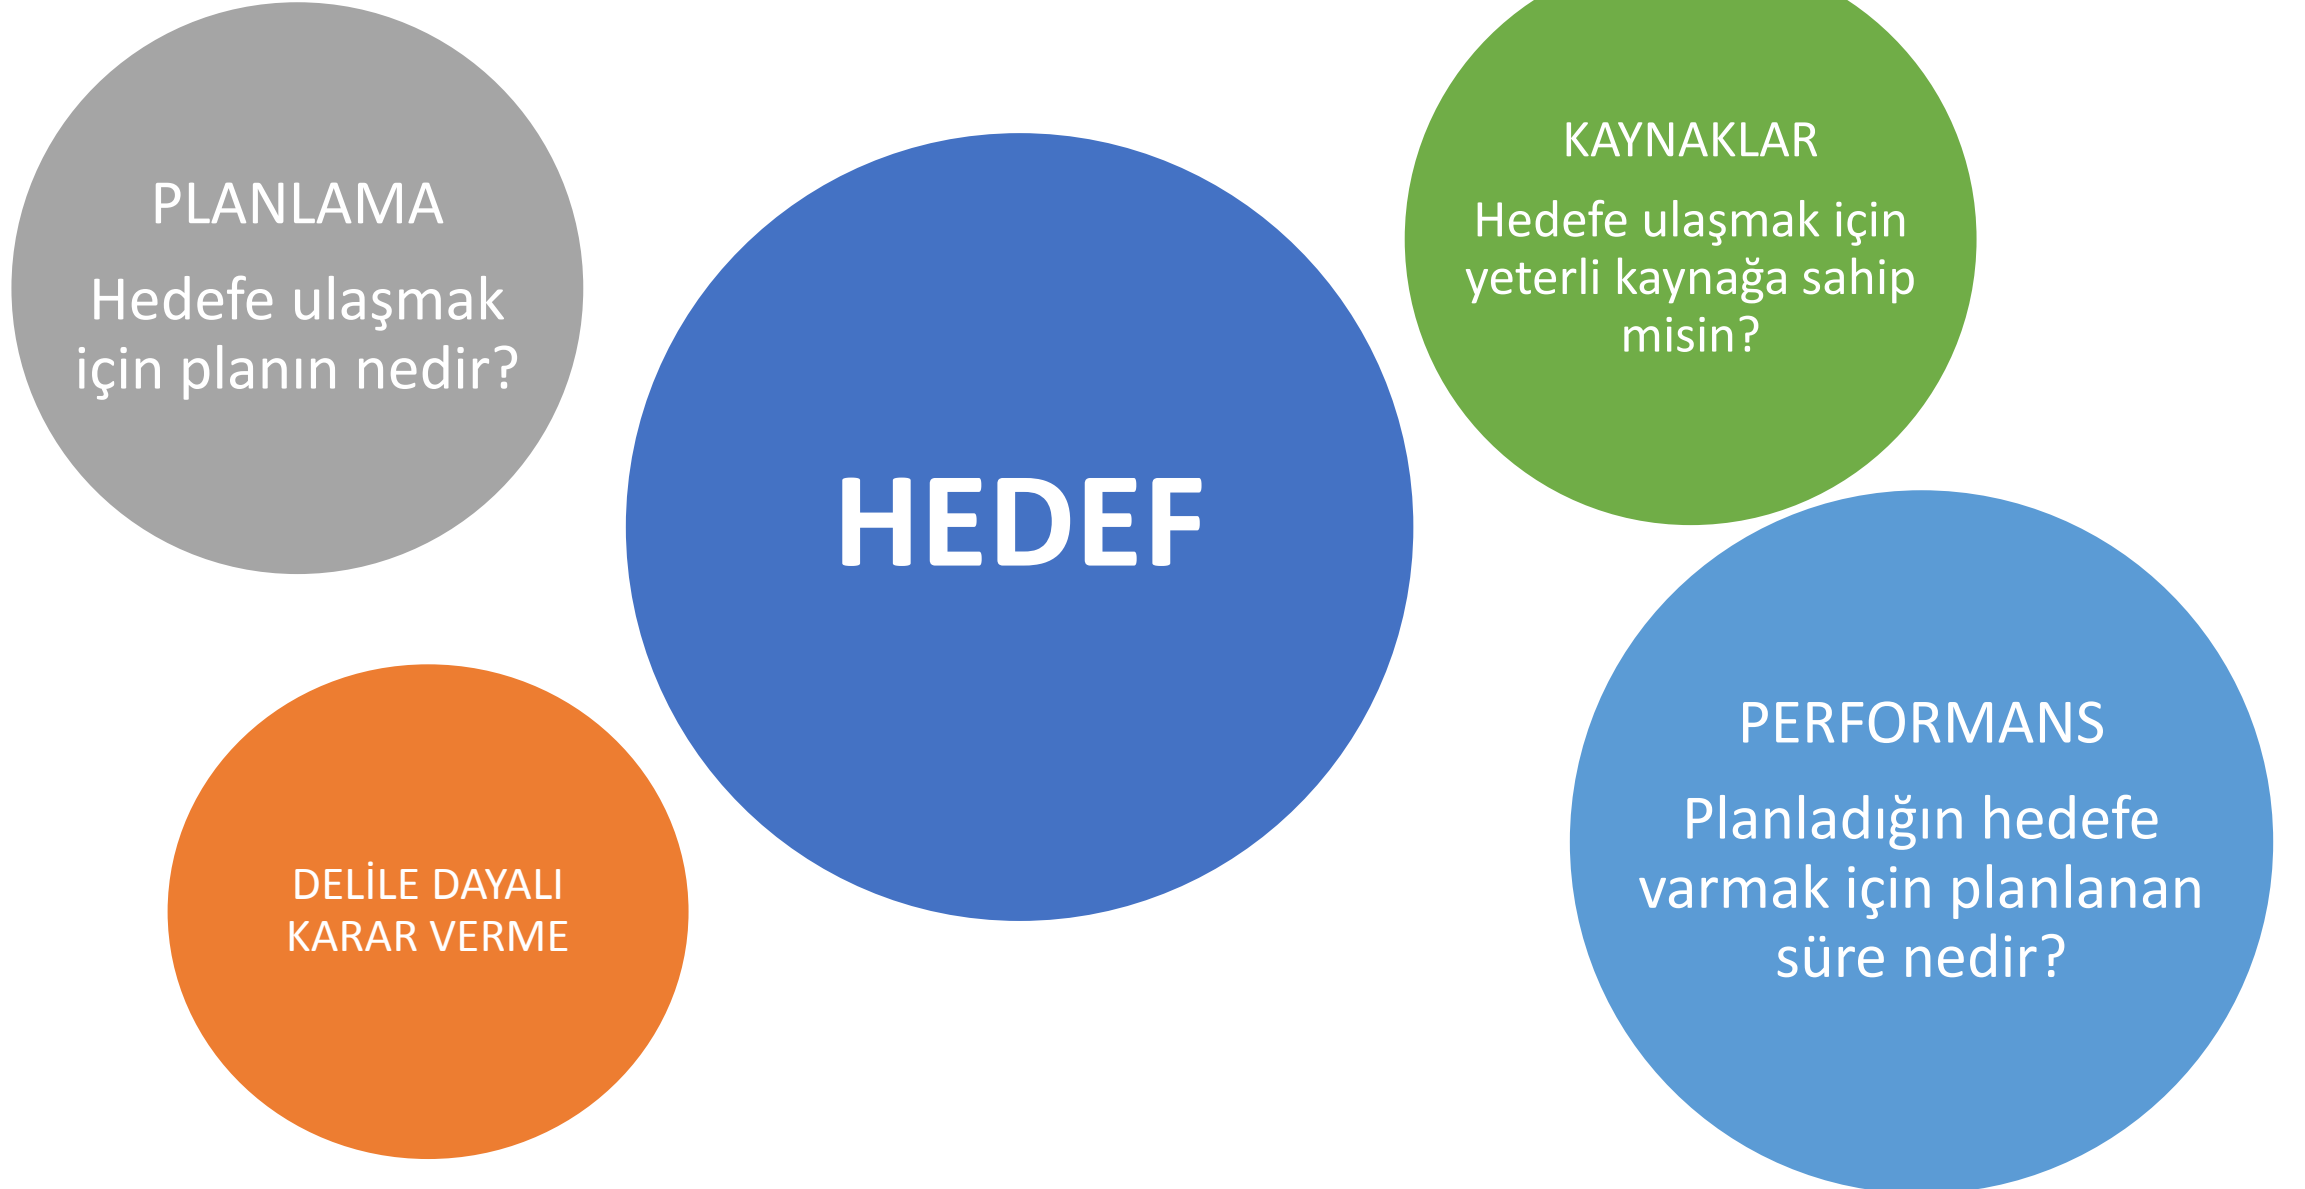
PLANLAMA

Hedefe ulaşmak için planın nedir?

KAYNAKLAR

Hedefe ulaşmak için yeterli kaynağa sahip misin?

HEDEF

PERFORMANS

Planladığın hedefe varmak için planlanan süre nedir?

DELİLE DAYALI KARAR VERME